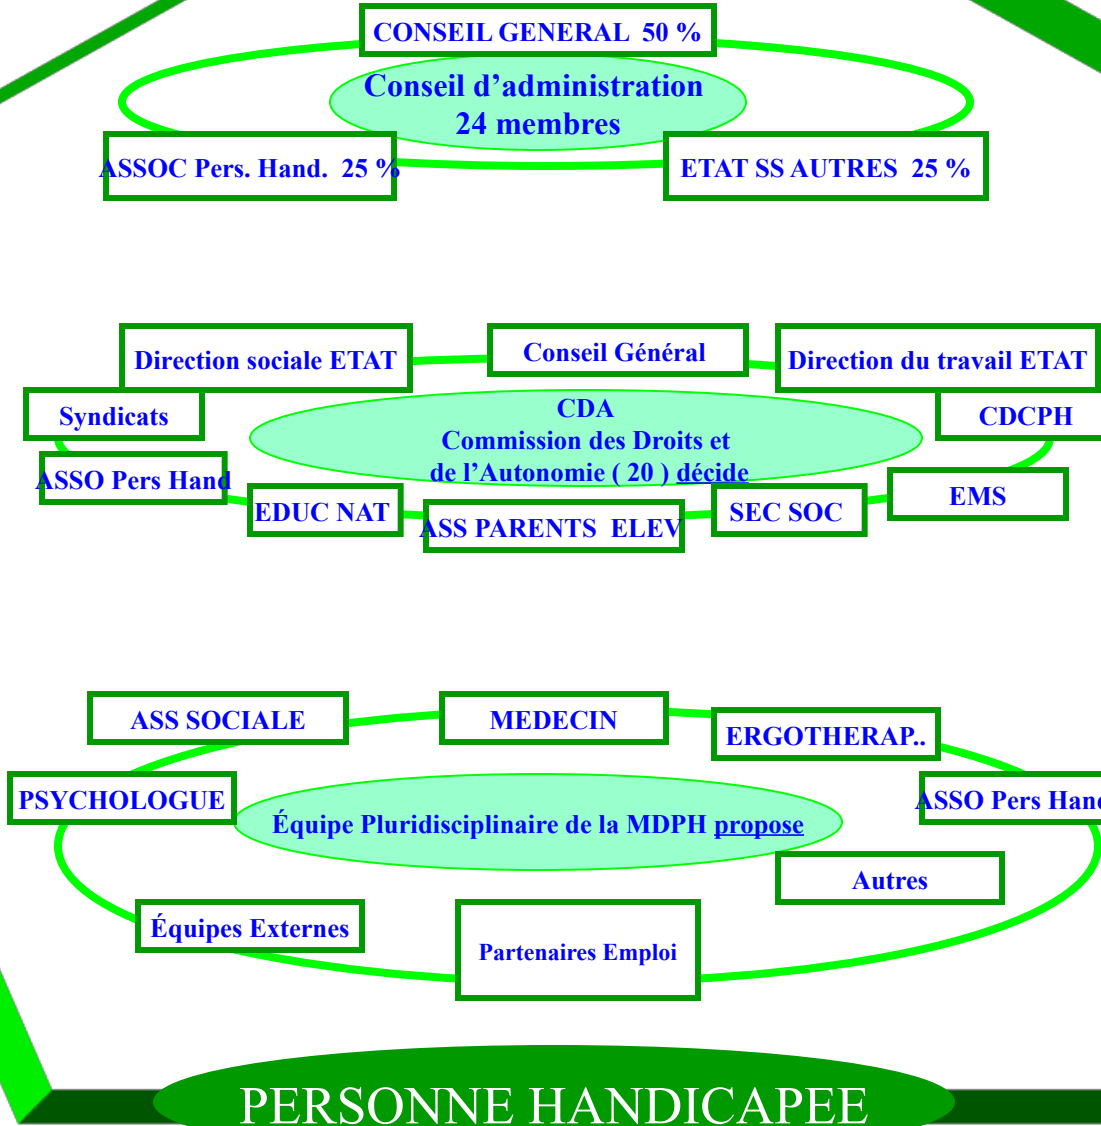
CONSEIL GENERAL 50 %

Conseil d'administration
24 membres

ASSOC Pers. Hand. 25 %

ETAT SS AUTRES 25 %

Direction sociale ETAT

Conseil Général

Direction du travail ETAT

Syndicats

CDA
Commission des Droits et
de l'Autonomie ( 20 ) décide

CDCPH

ASSO Pers Hand

EDUC NAT

ASS PARENTS ELEV

SEC SOC

EMS

ASS SOCIALE

MEDECIN

ERGOTHERAP..

PSYCHOLOGUE

Équipe Pluridisciplinaire de la MDPH propose

ASSO Pers Han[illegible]

Autres

Équipes Externes

Partenaires Emploi

PERSONNE HANDICAPEE